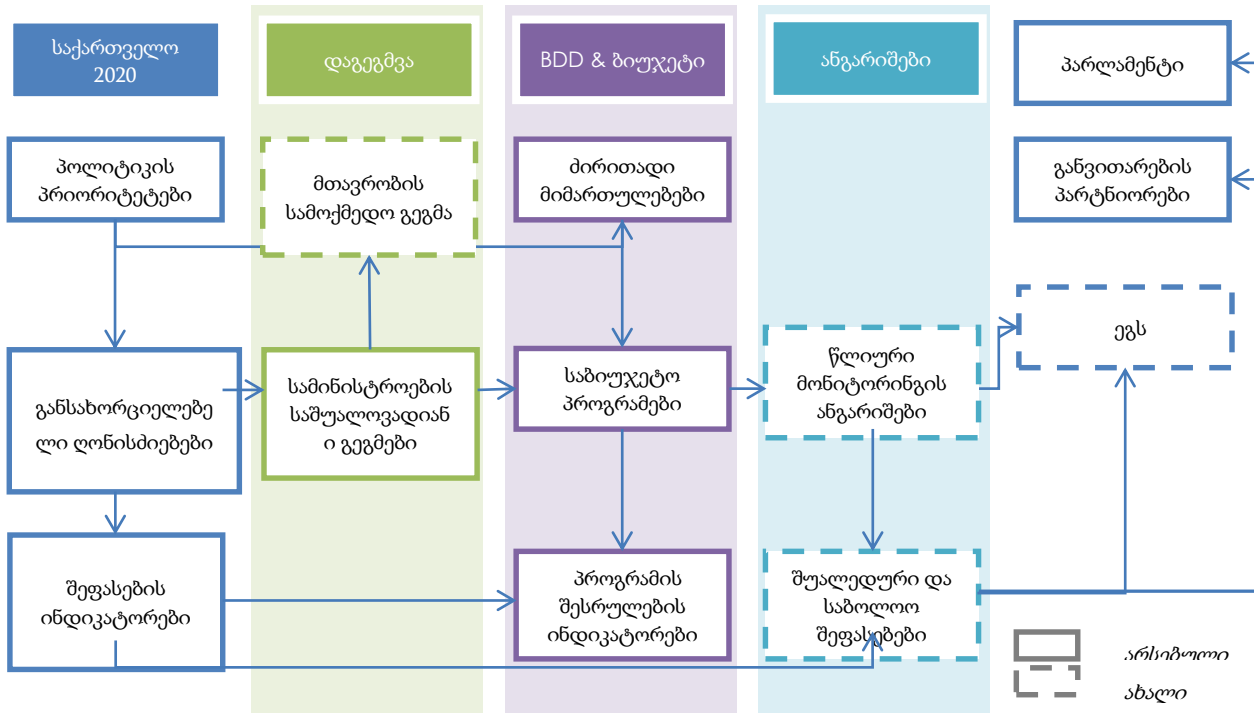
საქართველო 2020

დაგეგმვა

BDD & ბიუჯეტი

ანგარიშები

პარლამენტი

პოლიტიკის პრიორიტეტები

მთავრობის სამოქმედო გეგმა

ძირითადი მიმართულებები

განვითარების პარტნიორები

ეგს

განსახორციელებელი ღონისძიებები

სამინისტროების საშუალოვადიანი გეგმები

საბიუჯეტო პროგრამები

წლიური მონიტორინგის ანგარიშები

შეფასების ინდიკატორები

პროგრამის შესრულების ინდიკატორები

შუალედური და საბოლოო შეფასებები

არსებული

ახალი